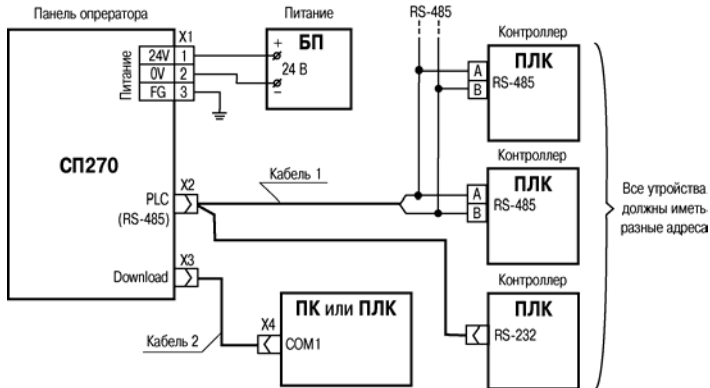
Панель оператора

Питание

RS-485

Контроллер

X1

Питание

24V 1

0V 2

FG 3

БП

+

24 В

−

ПЛК

A

B

RS-485

СП270

Контроллер

PLC (RS-485)

X2

Кабель 1

ПЛК

A

B

RS-485

Все утройства должны иметь разные адреса

Download

X3

Контроллер

ПК или ПЛК

X4

COM1

Кабель 2

ПЛК

RS-232